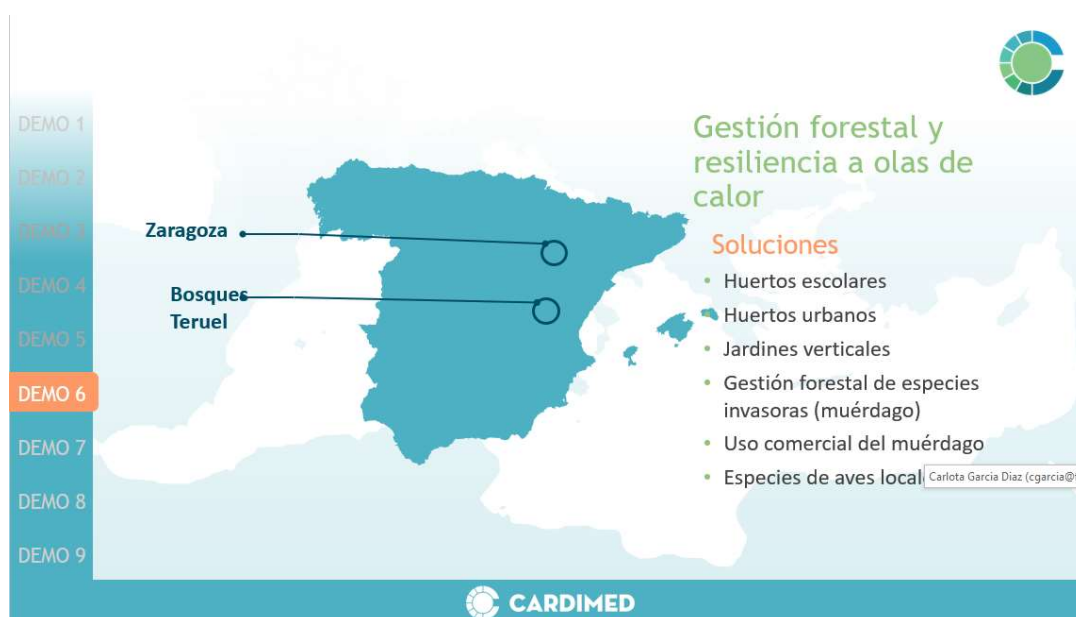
DEMO 1
DEMO 2
DEMO 3
DEMO 4
DEMO 5
DEMO 6
DEMO 7
DEMO 8
DEMO 9

Zaragoza

Bosques Teruel

Gestión forestal y resiliencia a olas de calor

Soluciones
- Huertos escolares
- Huertos urbanos
- Jardines verticales
- Gestión forestal de especies invasoras (muérdago)
- Uso comercial del muérdago
- Especies de aves local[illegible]

Carlota Garcia Diaz (cgarcia@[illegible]

CARDIMED